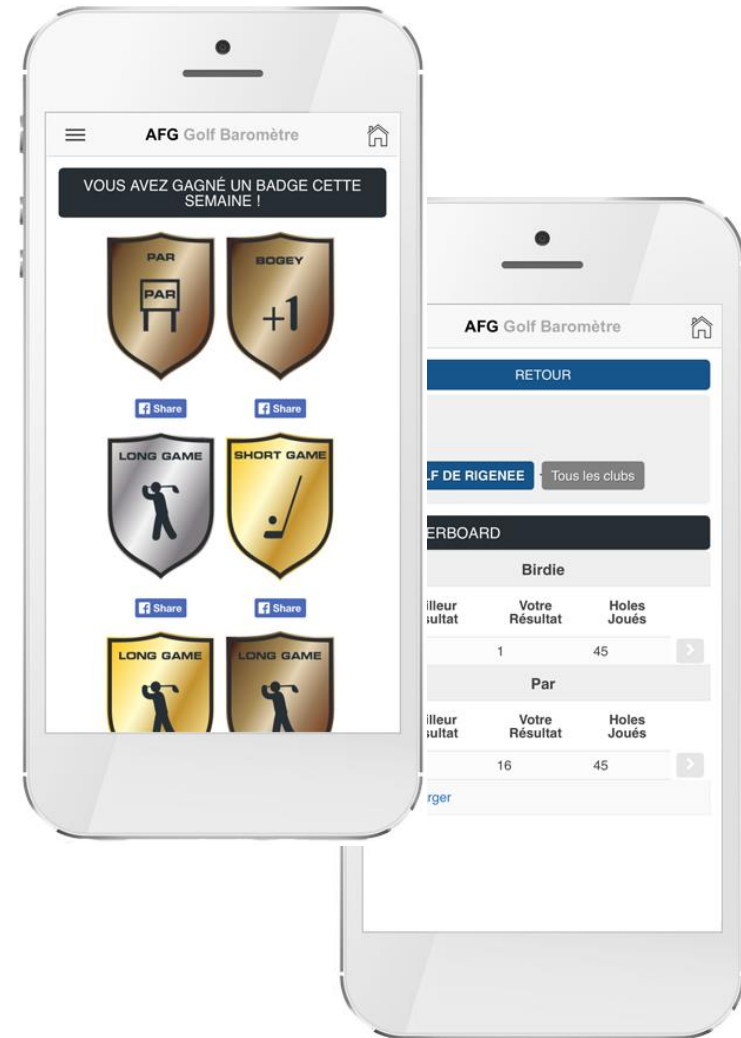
AFG Golf Baromètre

VOUS AVEZ GAGNÉ UN BADGE CETTE SEMAINE !

PAR
PAR

BOGEY
+1

Share
Share

LONG GAME

SHORT GAME

Share
Share

LONG GAME

LONG GAME

AFG Golf Baromètre

RETOUR

LF DE RIGENEE
Tous les clubs

ERBOARD

Birdie

| illeur ésultat | Votre Résultat | Holes Joués |
|---|---|---|
| | 1 | 45 |

Par

| illeur sultat | Votre Résultat | Holes Joués |
|---|---|---|
| | 16 | 45 |

rger